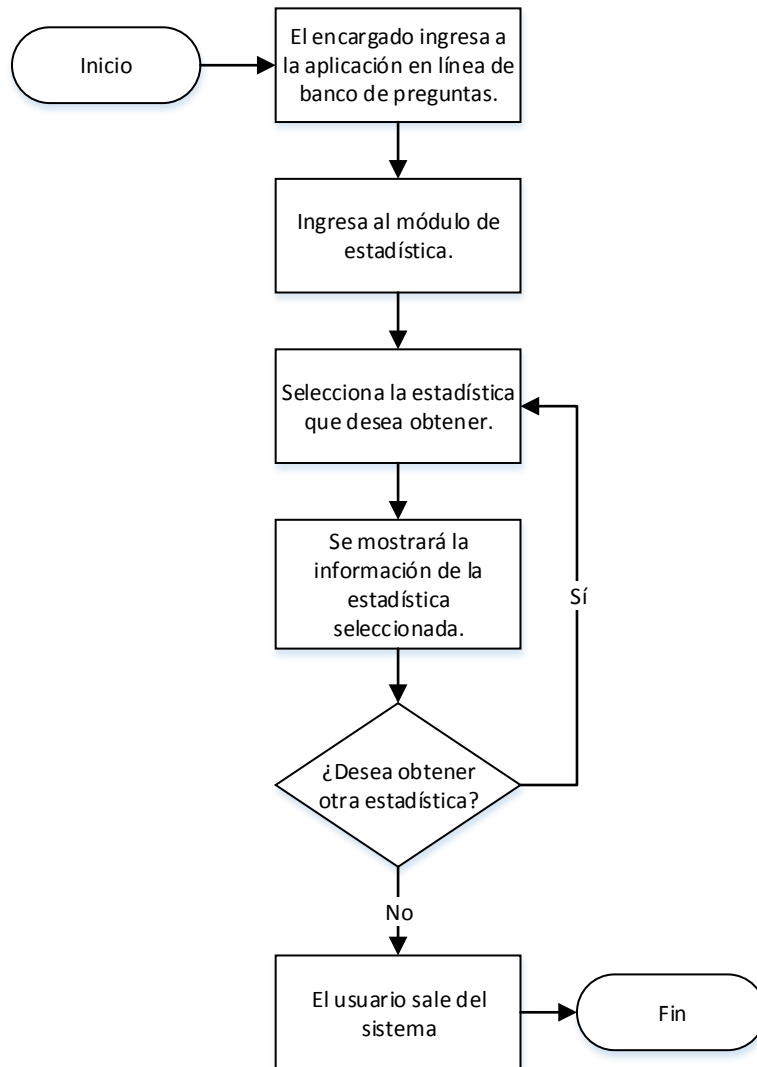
Inicio

El encargado ingresa a la aplicación en línea de banco de preguntas.

Ingresa al módulo de estadística.

Selecciona la estadística que desea obtener.

Se mostrará la información de la estadística seleccionada.

¿Desea obtener otra estadística?

Sí

No

El usuario sale del sistema

Fin